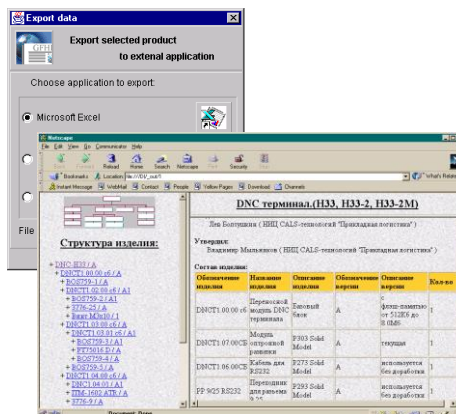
Export data

GFH

Export selected product
to extenal application

Choose application to export:

Microsoft Excel

File

Netscape

File Edit View Go Communicator Help

Back Forward Reload Home Search Netscape Print Security Stop

Bookmarks Location: file:///D|/ out/1 What's Related

Instant Message WebMail Contact People Yellow Pages Download Channels

Структура изделия:

DNC-H33 / A
DNCT1.00.00 сб / A
BOS759-1 / A1
DNCT1.02.00 сб / A
BOS759-2 / A1
3776-25 / A
Винт М3х10 / 1
DNCT1.03.00 сб / A
DNCT1.03.01 сб / A
BOS759-3 / A1
PT75016 D / A
BOS759-4 / A
BOS759-5 / A
DNCT1.04.00 сб / A
DNCT1.04.01 / A
ITM-1602 ATR / A
3776-9 / A

DNC терминал.(H33, H33-2, H33-2M)

Лев Болтушкин ( НИЦ CALS-технологий "Прикладная логистика" )

Утвердил:
Владимир Мыльников ( НИЦ CALS-технологий "Прикладная логистика" )

Состав изделия:

| Обозначение изделия | Название изделия | Описание изделия | Обозначение версии | Описание версии | Кол-во |
|---|---|---|---|---|---|
| DNCT1.00.00 сб | Переносной модуль DNC терминала | Базовый блок | A | с флеш-памятью от 512К6 до 8 Мб6 | 1 |
| DNCT1.07.00СБ | Модуль оптронной развязки | P303 Solid Model | A | текущая | 1 |
| DNCT1.06.00СБ | Кабель для RS232 | P373 Solid Model | A | используется без доработки | 1 |
| PP 9/25 RS232 | Переходник для разъема 9-25 | P293 Solid Model | A | используется без доработки | 1 |

Document: Done